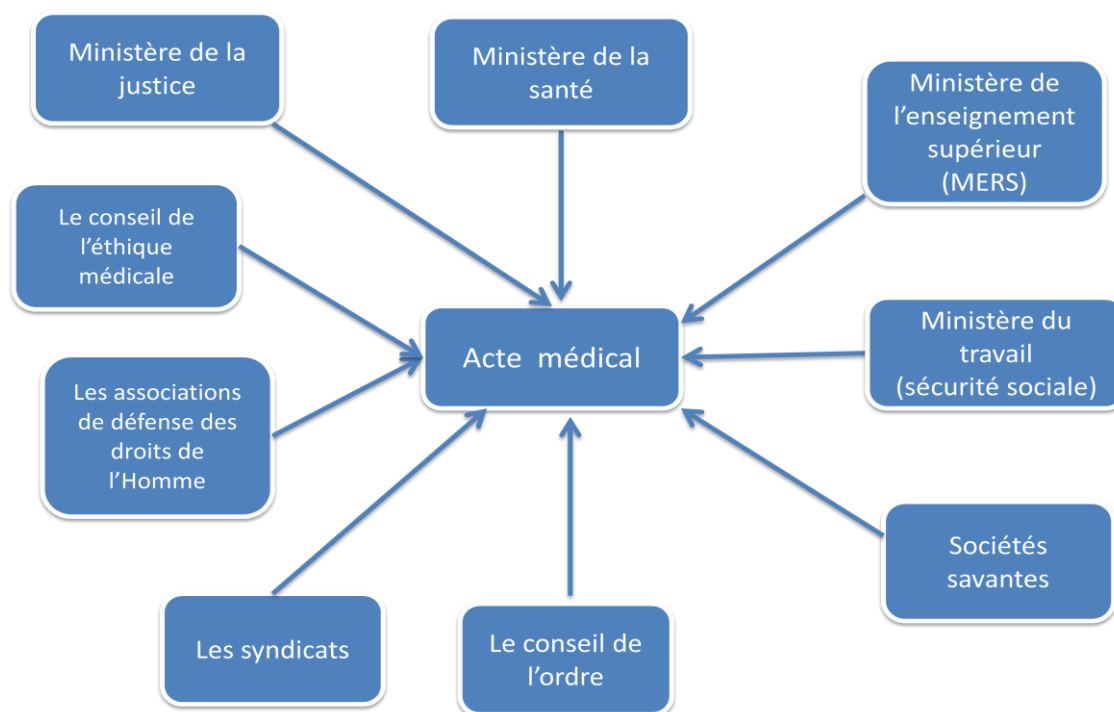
Ministère de la justice

Ministère de la santé

Ministère de l’enseignement supérieur (MERS)

Le conseil de l’éthique médicale

Acte médical

Ministère du travail (sécurité sociale)

Les associations de défense des droits de l’Homme

Sociétés savantes

Les syndicats

Le conseil de l’ordre